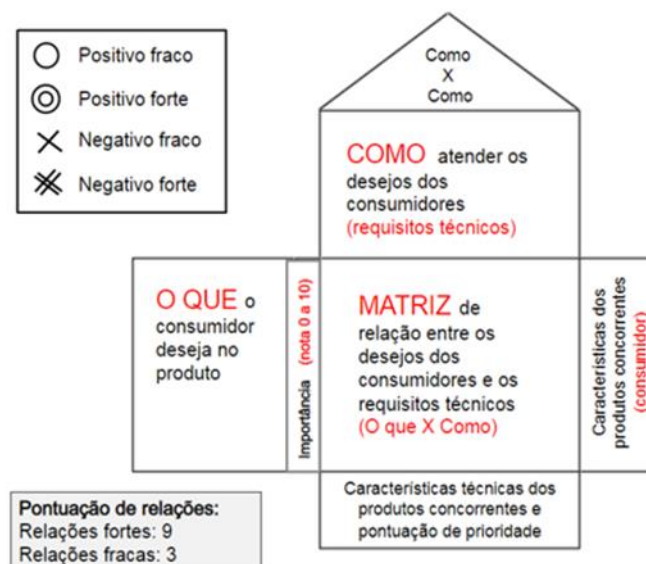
Positivo fraco
Positivo forte
Negativo fraco
Negativo forte

Como
X
Como

COMO atender os desejos dos consumidores
(requisitos técnicos)

O QUE o consumidor deseja no produto

Importância (nota 0 a 10)

MATRIZ de relação entre os desejos dos consumidores e os requisitos técnicos
(O que X Como)

Características dos produtos concorrentes (consumidor)

Características técnicas dos produtos concorrentes e pontuação de prioridade

Pontuação de relações:
Relações fortes: 9
Relações fracas: 3